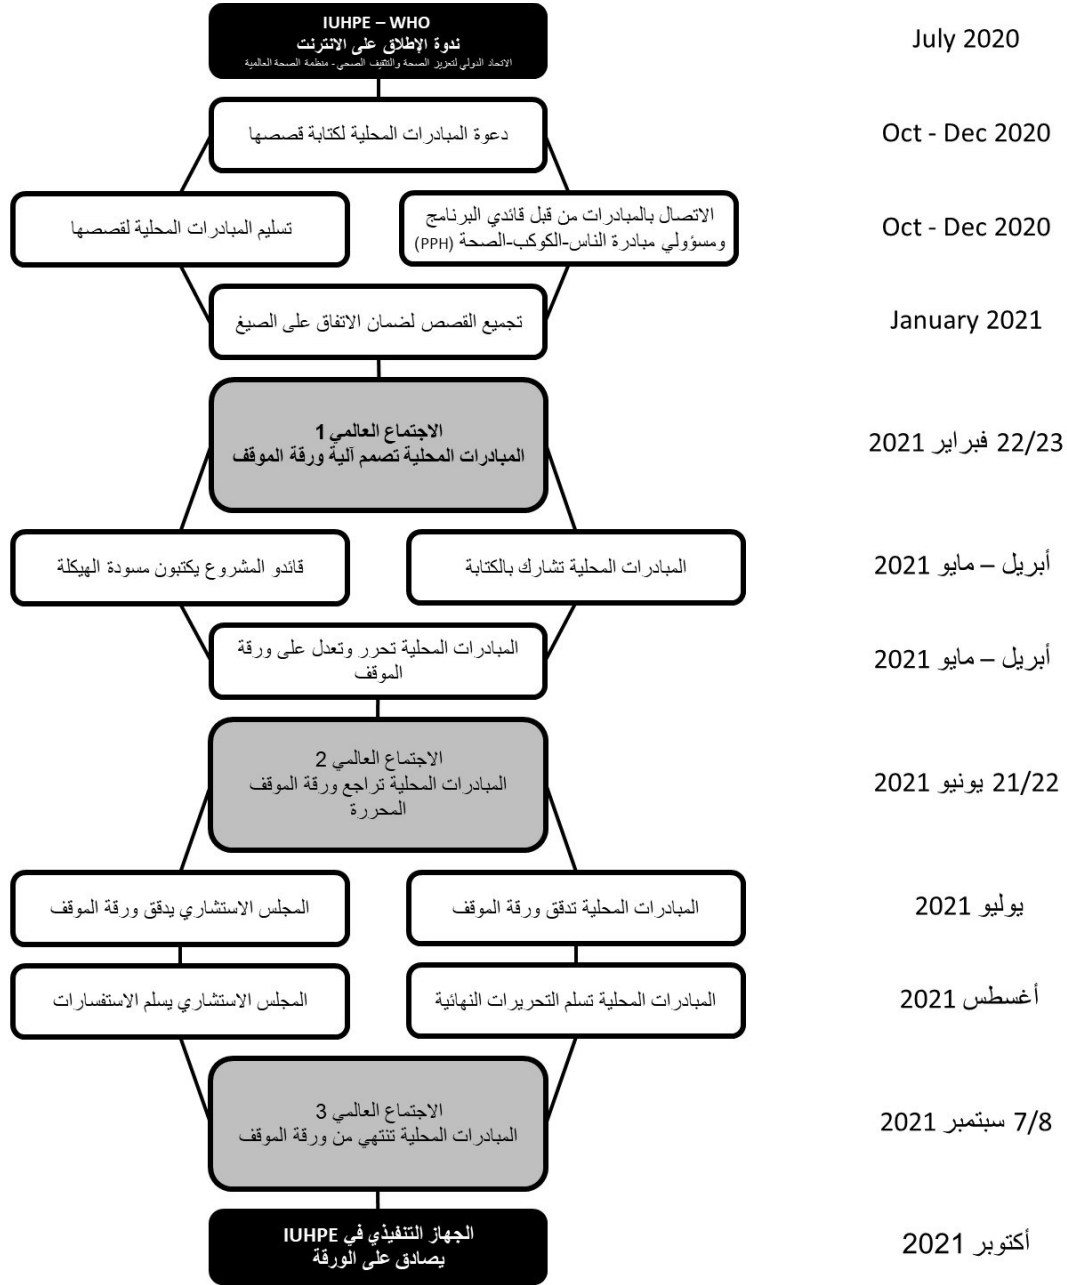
IUHPE – WHO
ندوة الإطلاق على الانترنت
الاتحاد الدولي لتعزيز الصحة والتثقيف الصحي - منظمة الصحة العالمية

July 2020

دعوة المبادرات المحلية لكتابة قصصها

Oct - Dec 2020

الاتصال بالمبادرات من قبل قائدي البرنامج ومسؤولي مبادرة الناس-الكوكب-الصحة (PPH)

تسليم المبادرات المحلية لقصصها

Oct - Dec 2020

تجميع القصص لضمان الاتفاق على الصيغ

January 2021

الاجتماع العالمي 1
المبادرات المحلية تصمم آلية ورقة الموقف

22/23 فبراير 2021

المبادرات المحلية تشارك بالكتابة

قائدو المشروع يكتبون مسودة الهيكلة

أبريل – مايو 2021

المبادرات المحلية تحرر وتعدل على ورقة الموقف

أبريل – مايو 2021

الاجتماع العالمي 2
المبادرات المحلية تراجع ورقة الموقف المحررة

21/22 يونيو 2021

المبادرات المحلية تدقق ورقة الموقف

المجلس الاستشاري يدقق ورقة الموقف

يوليو 2021

المبادرات المحلية تسلم التحريرات النهائية

المجلس الاستشاري يسلم الاستفسارات

أغسطس 2021

الاجتماع العالمي 3
المبادرات المحلية تنتهي من ورقة الموقف

7/8 سبتمبر 2021

الجهاز التنفيذي في IUHPE
يصادق على الورقة

أكتوبر 2021